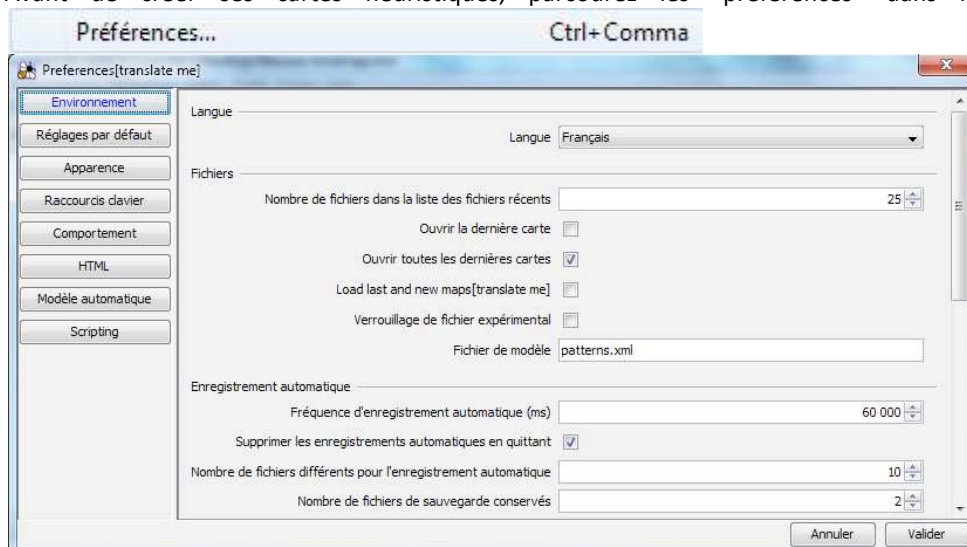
Avant de créer ces cartes heuristiques, parcourez les préférences dans :

Préférences... Ctrl+Comma

Preferences[translate me]

Environnement
Réglages par défaut
Apparence
Raccourcis clavier
Comportement
HTML
Modèle automatique
Scripting

Langue
Langue Français

Fichiers
Nombre de fichiers dans la liste des fichiers récents 25
Ouvrir la dernière carte
Ouvrir toutes les dernières cartes
Load last and new maps[translate me]
Verrouillage de fichier expérimental
Fichier de modèle patterns.xml

Enregistrement automatique
Fréquence d'enregistrement automatique (ms) 60 000
Supprimer les enregistrements automatiques en quittant
Nombre de fichiers différents pour l'enregistrement automatique 10
Nombre de fichiers de sauvegarde conservés 2

Annuler Valider